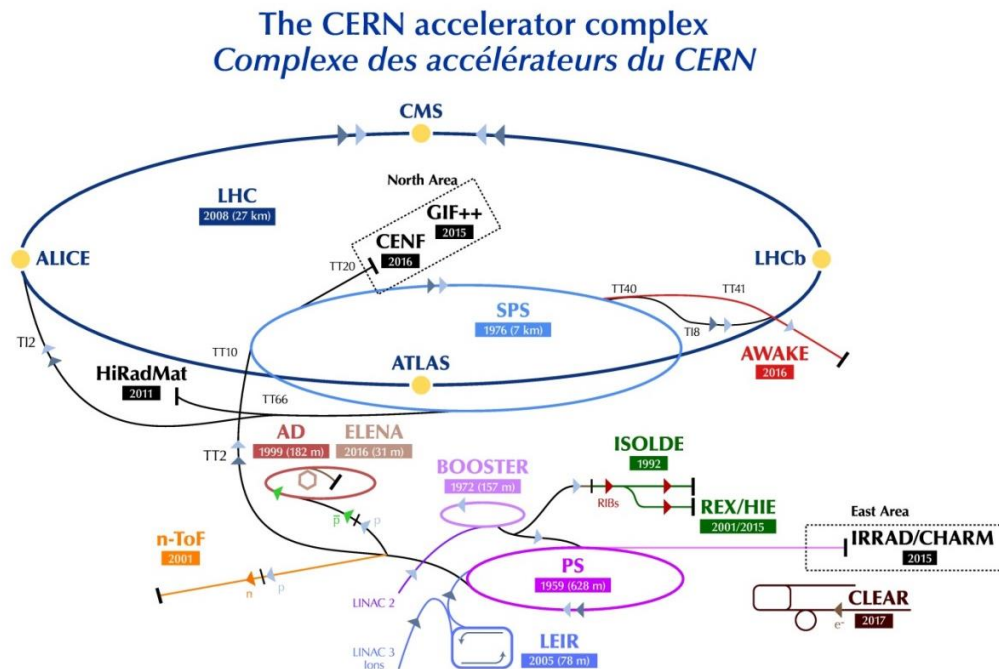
The CERN accelerator complex
Complexe des accélérateurs du CERN

CMS

North Area

LHC
2008 (27 km)

GIF++
2015

CENF
2016

ALICE

TT20

LHCb

TT40

TT41

SPS
1976 (7 km)

TI8

TI2

TT10

AWAKE
2016

HiRadMat
2011

ATLAS

TT66

AD
1999 (182 m)

ELENA
2016 (31 m)

TT2

ISOLDE
1992

BOOSTER
1972 (157 m)

RIBs

REX/HIE
2001/2015

$\bar{p}$

p

East Area

n-ToF
2001

IRRAD/CHARM
2015

PS
1959 (628 m)

n

p

LINAC 2

CLEAR
2017

e⁻

LINAC 3
Ions

LEIR
2005 (78 m)